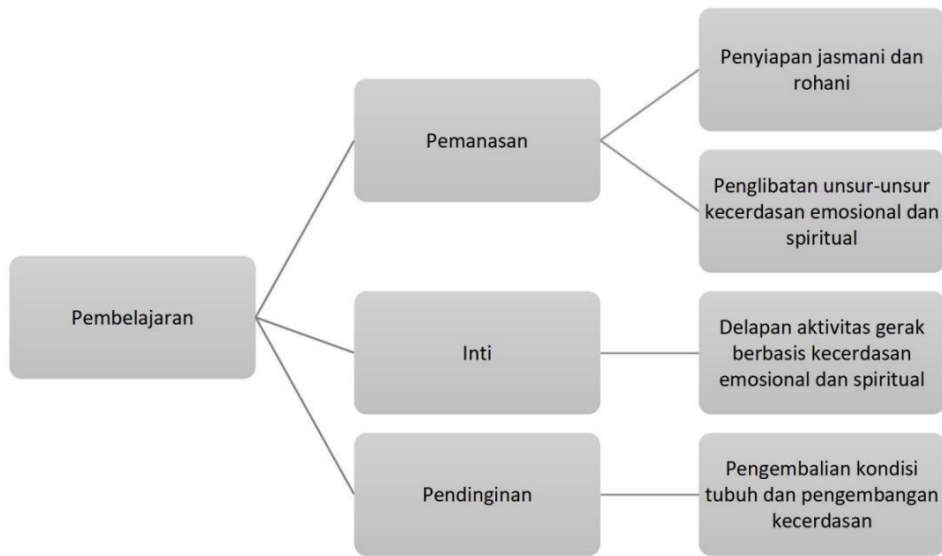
Pembelajaran

Pemanasan

Penyiapan jasmani dan rohani

Penglibatan unsur-unsur kecerdasan emosional dan spiritual

Inti

Delapan aktivitas gerak berbasis kecerdasan emosional dan spiritual

Pendinginan

Pengembalian kondisi tubuh dan pengembangan kecerdasan